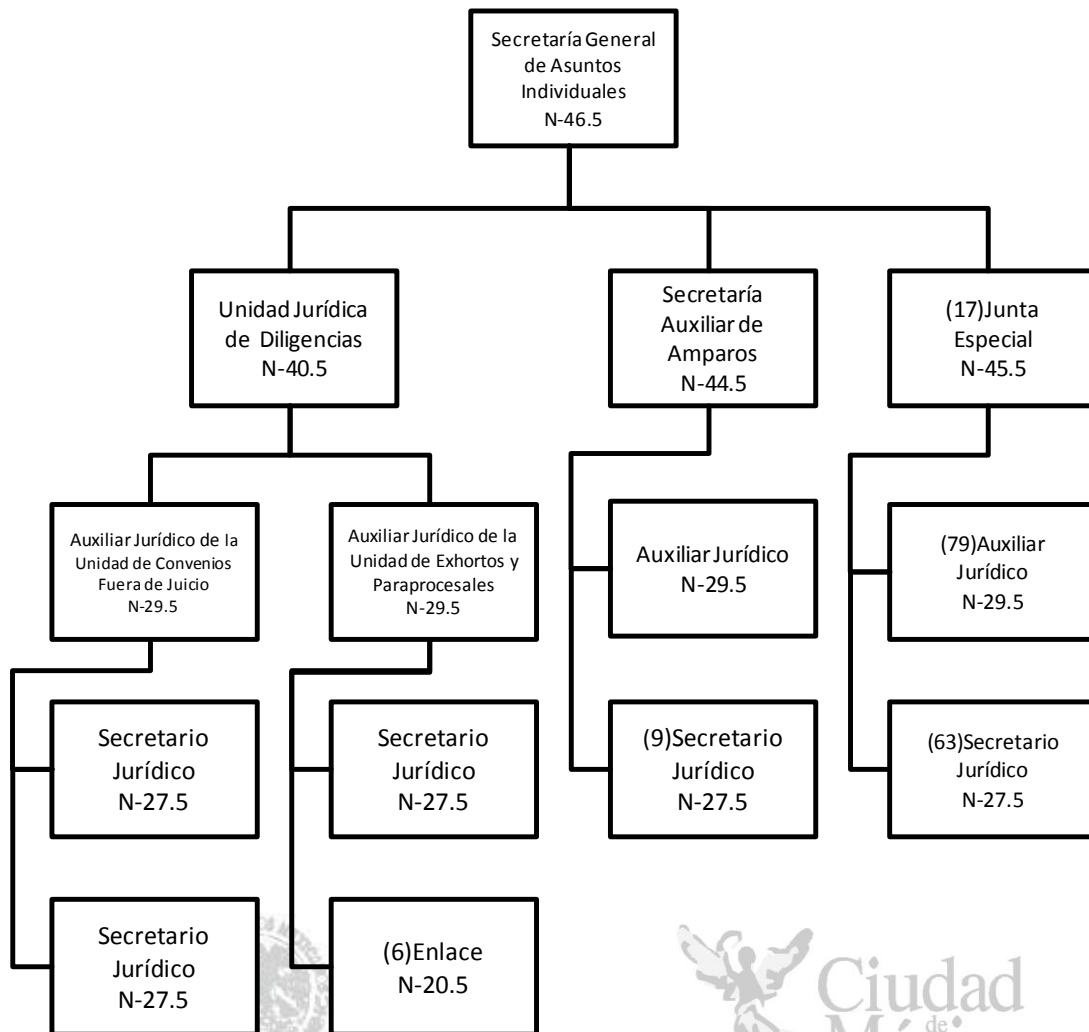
Secretaría General de Asuntos Individuales
N-46.5

Unidad Jurídica de Diligencias
N-40.5

Secretaría Auxiliar de Amparos
N-44.5

(17)Junta Especial
N-45.5

Auxiliar Jurídico de la Unidad de Convenios Fuera de Juicio
N-29.5

Auxiliar Jurídico de la Unidad de Exhortos y Paraprocesales
N-29.5

Auxiliar Jurídico
N-29.5

(79)Auxiliar Jurídico
N-29.5

Secretario Jurídico
N-27.5

Secretario Jurídico
N-27.5

(9)Secretario Jurídico
N-27.5

(63)Secretario Jurídico
N-27.5

Secretario Jurídico
N-27.5

(6)Enlace
N-20.5

Ciudad
de